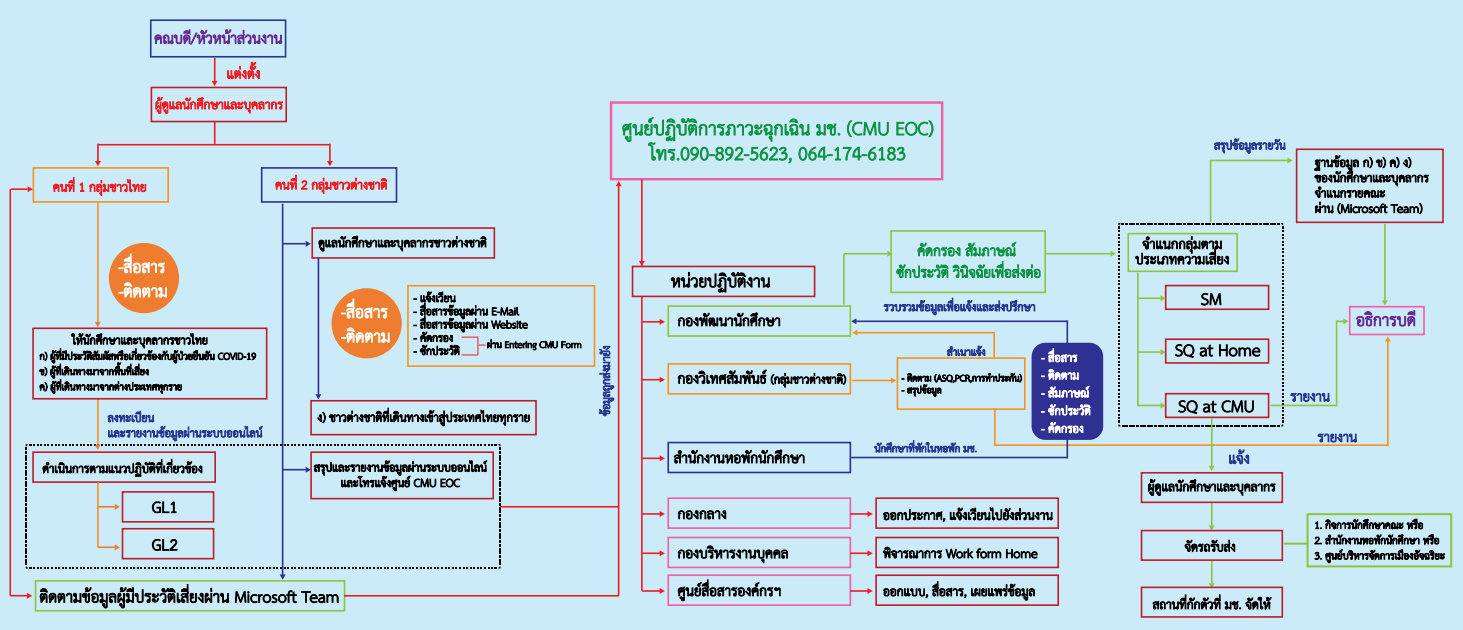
คณบดี/หัวหน้าส่วนงาน

แต่งตั้ง

ผู้ดูแลนักศึกษาและบุคลากร

คนที่ 1 กลุ่มชาวไทย

คนที่ 2 กลุ่มชาวต่างชาติ

-สื่อสาร
-ติดตาม

ให้นักศึกษาและบุคลากรชาวไทย
ก) ผู้ที่มีประวัติสัมผัสหรือเกี่ยวข้องกับผู้ป่วยยืนยัน COVID-19
ข) ผู้ที่เดินทางมาจากพื้นที่เสี่ยง
ค) ผู้ที่เดินทางมาจากต่างประเทศทุกราย

ลงทะเบียน
และรายงานข้อมูลผ่านระบบออนไลน์

ดำเนินการตามแนวปฏิบัติที่เกี่ยวข้อง

GL1

GL2

ดูแลนักศึกษาและบุคลากรชาวต่างชาติ

-สื่อสาร
-ติดตาม

- แจ้งเวียน
- สื่อสารข้อมูลผ่าน E-Mail
- สื่อสารข้อมูลผ่าน Website
- คัดกรอง
- ซักประวัติ
ผ่าน Entering CMU Form

ง) ชาวต่างชาติที่เดินทางเข้าสู่ประเทศไทยทุกราย

สรุปและรายงานข้อมูลผ่านระบบออนไลน์
และโทรแจ้งศูนย์ CMU EOC

ติดตามข้อมูลผู้มีประวัติเสี่ยงผ่าน Microsoft Team

ข้อมูลถูกส่งมายัง

ศูนย์ปฏิบัติการภาวะฉุกเฉิน มช. (CMU EOC)
โทร.090-892-5623, 064-174-6183

หน่วยปฏิบัติงาน

คัดกรอง สัมภาษณ์
ซักประวัติ วินิจฉัยเพื่อส่งต่อ

รวบรวมข้อมูลเพื่อแจ้งและส่งปรึกษา

กองพัฒนานักศึกษา

สำเนาแจ้ง

กองวิเทศสัมพันธ์ (กลุ่มชาวต่างชาติ)

- ติดตาม (ASQ,PCR,การทำประกัน)
- สรุปข้อมูล

- สื่อสาร
- ติดตาม
- สัมภาษณ์
- ซักประวัติ
- คัดกรอง

สำนักงานหอพักนักศึกษา

นักศึกษาที่พักในหอพัก มช.

กองกลาง

ออกประกาศ, แจ้งเวียนไปยังส่วนงาน

กองบริหารงานบุคคล

พิจารณาการ Work form Home

ศูนย์สื่อสารองค์กรฯ

ออกแบบ, สื่อสาร, เผยแพร่ข้อมูล

สรุปข้อมูลรายวัน

ฐานข้อมูล ก) ข) ค) ง)
ของนักศึกษาและบุคลากร
จำแนกรายคณะ
ผ่าน (Microsoft Team)

จำแนกกลุ่มตาม
ประเภทความเสี่ยง

SM

SQ at Home

SQ at CMU

อธิการบดี

รายงาน

รายงาน

แจ้ง

ผู้ดูแลนักศึกษาและบุคลากร

จัดรถรับส่ง

1. กิจการนักศึกษาคณะ หรือ
2. สำนักงานหอพักนักศึกษา หรือ
3. ศูนย์บริหารจัดการเมืองอัจฉริยะ

สถานที่กักตัวที่ มช. จัดให้